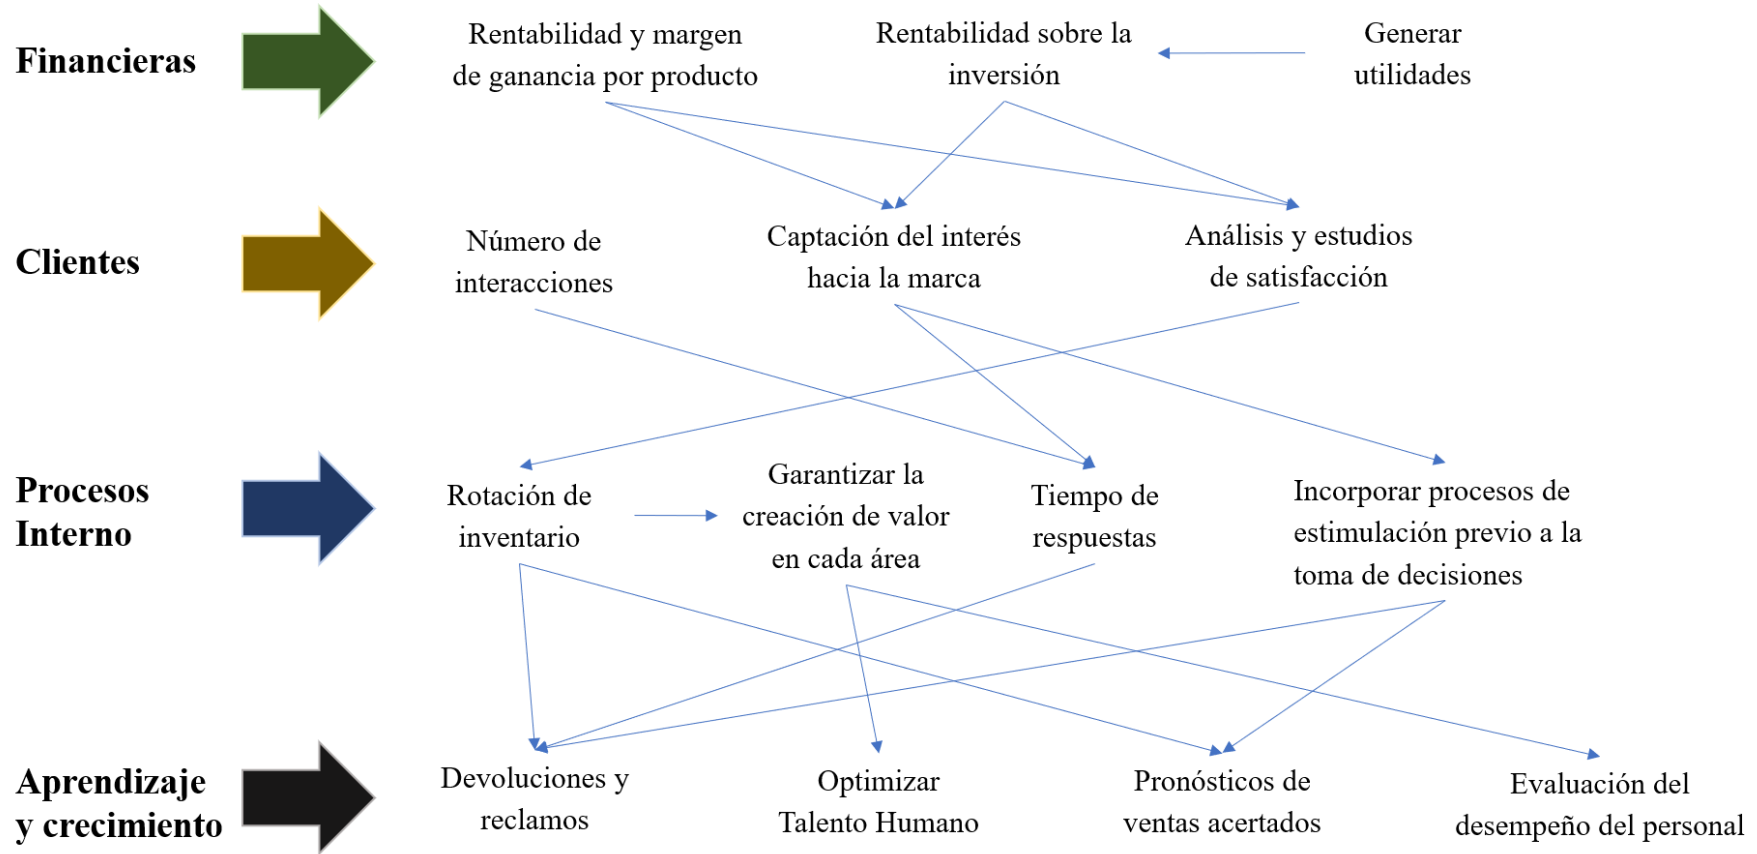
Financieras

Rentabilidad y margen de ganancia por producto

Rentabilidad sobre la inversión

Generar utilidades

Clientes

Número de interacciones

Captación del interés hacia la marca

Análisis y estudios de satisfacción

Procesos Interno

Rotación de inventario

Garantizar la creación de valor en cada área

Tiempo de respuestas

Incorporar procesos de estimulación previo a la toma de decisiones

Aprendizaje y crecimiento

Devoluciones y reclamos

Optimizar Talento Humano

Pronósticos de ventas acertados

Evaluación del desempeño del personal